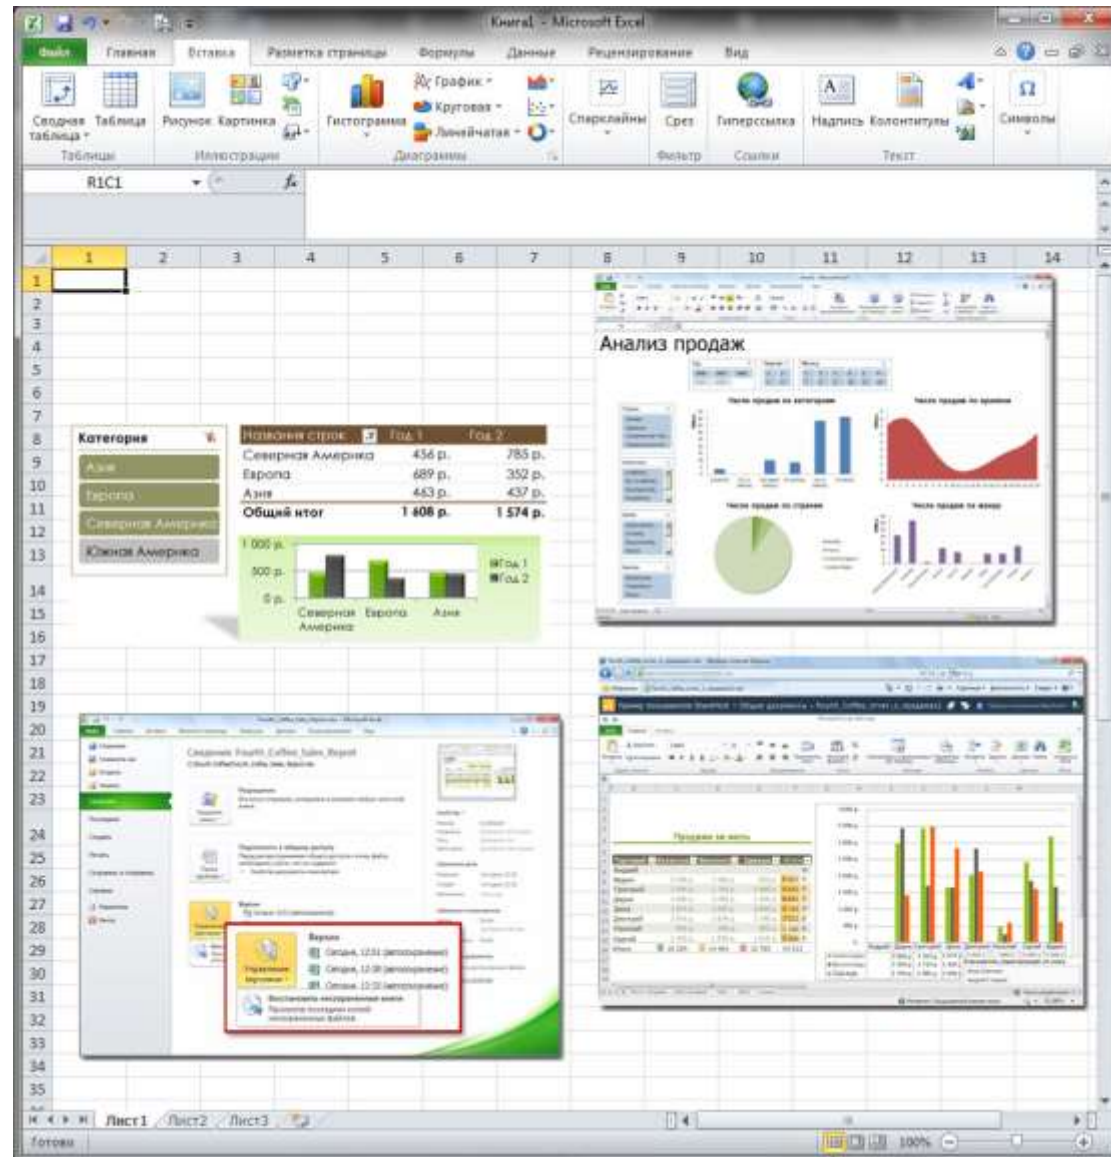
Книга1 - Microsoft Excel

Файл Главная Вставка Разметка страницы Формулы Данные Рецензирование Вид

Сводная таблица Таблица Рисунок Картинка Гистограмма График Круговая Линейчатая Спарклайны Срез Гиперссылка Надпись Колонтитулы Символы

Таблицы Иллюстрации Диаграммы Фильтр Ссылки Текст

R1C1 $f_x$

1 2 3 4 5 6 7 8 9 10 11 12 13 14

Категория
Азия
Европа
Северная Америка
Южная Америка

| Названия строк | Год 1 | Год 2 |
|---|---|---|
| Северная Америка | 456 р. | 785 р. |
| Европа | 689 р. | 352 р. |
| Азия | 463 р. | 437 р. |
| Общий итог | 1 608 р. | 1 574 р. |

1 000 р.
500 р.
0 р.
Северная Америка Европа Азия
Год 1
Год 2

Анализ продаж

Сведения Fourth_Coffee_Sales_Report

Версии
Сегодня, 12:51 (автосохранение)
Сегодня, 12:38 (автосохранение)
Сегодня, 12:32 (автосохранение)
Управление версиями
Восстановить несохраненные книги

Продажи за месяц

Лист1 Лист2 Лист3

Готово 100%